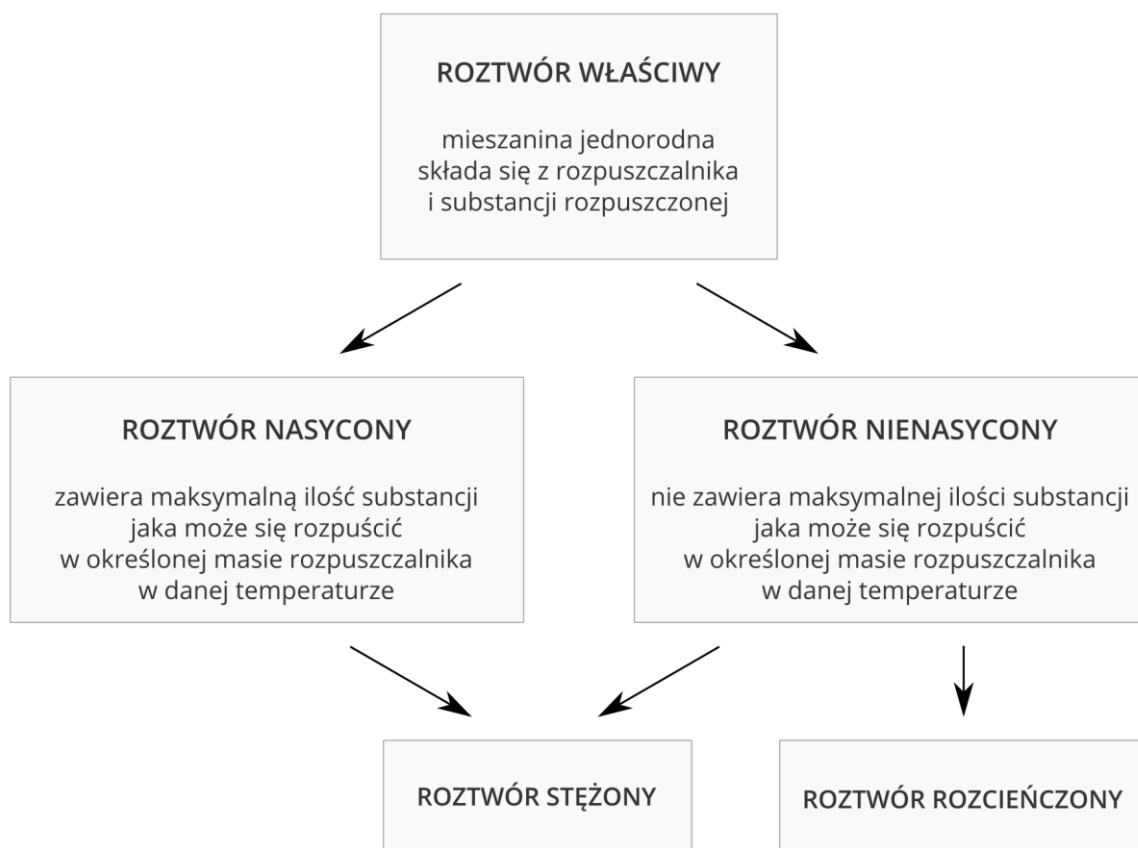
ROZTWÓR WŁAŚCIWY

mieszanina jednorodna
składa się z rozpuszczalnika
i substancji rozpuszczonej

ROZTWÓR NASYCONY

zawiera maksymalną ilość substancji
jaka może się rozpuścić
w określonej masie rozpuszczalnika
w danej temperaturze

ROZTWÓR NIENASYCONY

nie zawiera maksymalnej ilości substancji
jaka może się rozpuścić
w określonej masie rozpuszczalnika
w danej temperaturze

ROZTWÓR STĘŻONY

ROZTWÓR ROZCIEŃCZONY